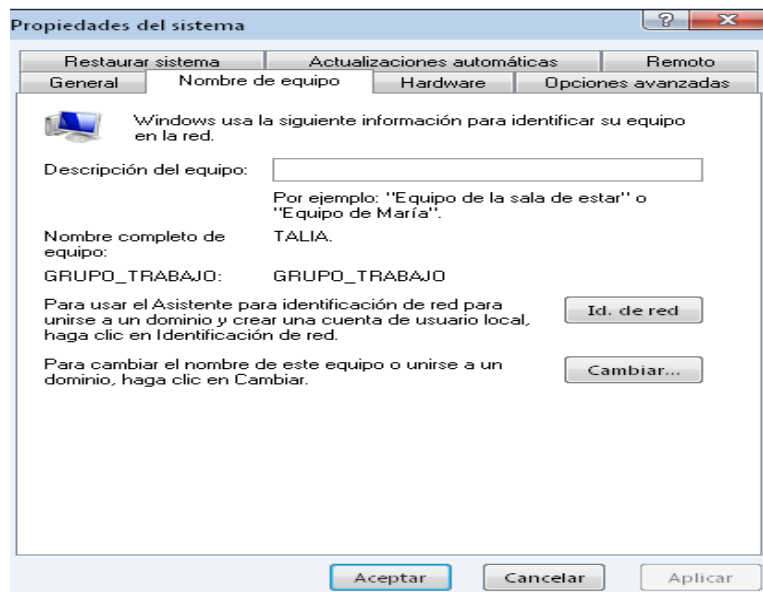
Propiedades del sistema

?

Restaurar sistema | Actualizaciones automáticas | Remoto
General | Nombre de equipo | Hardware | Opciones avanzadas

Windows usa la siguiente información para identificar su equipo en la red.

Descripción del equipo:

Por ejemplo: "Equipo de la sala de estar" o "Equipo de María".

Nombre completo de equipo: TALIA.

GRUPO_TRABAJO: GRUPO_TRABAJO

Para usar el Asistente para identificación de red para unirse a un dominio y crear una cuenta de usuario local, haga clic en Identificación de red.

Id. de red

Para cambiar el nombre de este equipo o unirse a un dominio, haga clic en Cambiar.

Cambiar...

Aceptar Cancelar Aplicar